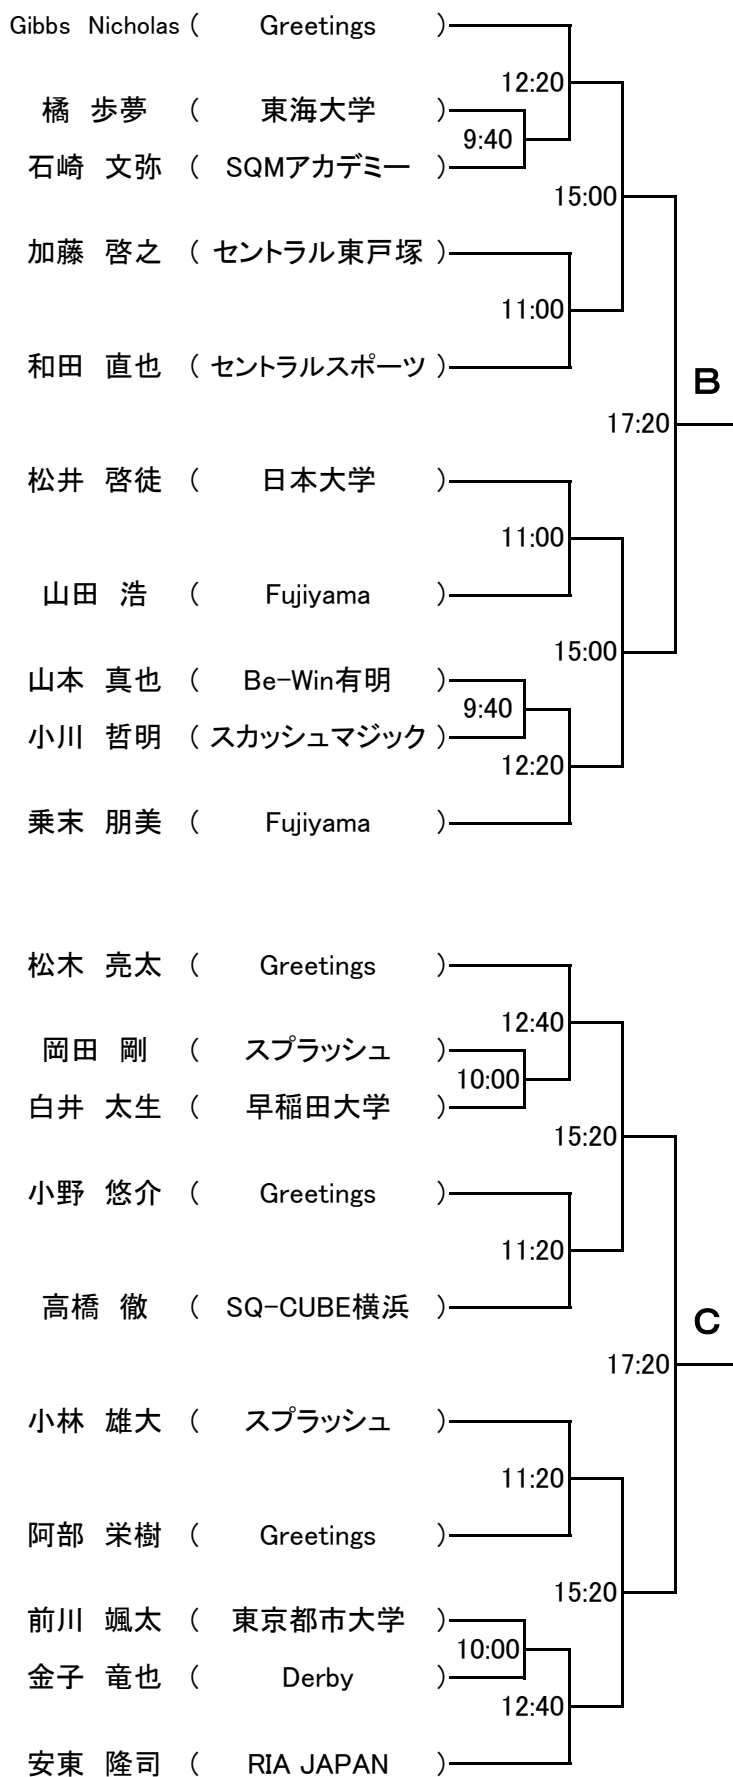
Gibbs Nicholas ( Greetings )
12:20
橘 歩夢 ( 東海大学 )
9:40
石崎 文弥 ( SQMアカデミー )
15:00
加藤 啓之 ( セントラル東戸塚 )
11:00
和田 直也 ( セントラルスポーツ )
B
17:20
松井 啓徒 ( 日本大学 )
11:00
山田 浩 ( Fujiyama )
15:00
山本 真也 ( Be-Win有明 )
9:40
小川 哲明 ( スカッシュマジック )
12:20
乗末 朋美 ( Fujiyama )

松木 亮太 ( Greetings )
12:40
岡田 剛 ( スプラッシュ )
10:00
白井 太生 ( 早稲田大学 )
15:20
小野 悠介 ( Greetings )
11:20
高橋 徹 ( SQ-CUBE横浜 )
C
17:20
小林 雄大 ( スプラッシュ )
11:20
阿部 栄樹 ( Greetings )
15:20
前川 颯太 ( 東京都市大学 )
10:00
金子 竜也 ( Derby )
12:40
安東 隆司 ( RIA JAPAN )